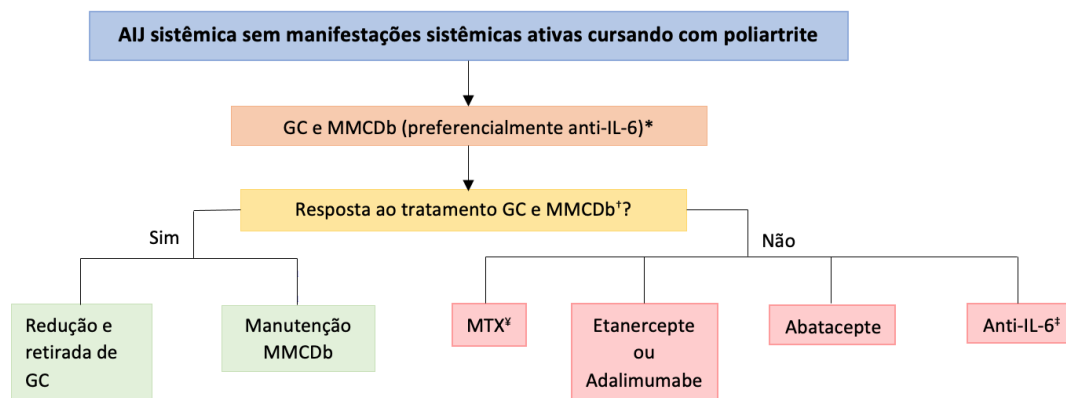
AIJ sistêmica sem manifestações sistêmicas ativas cursando com poliartrite

GC e MMCDb (preferencialmente anti-IL-6)*

Resposta ao tratamento GC e MMCDb$^{†}$?

Sim

Não

Redução e retirada de GC

Manutenção MMCDb

MTX$^{¥}$

Etanercepte ou Adalimumabe

Abatacepte

Anti-IL-6$^{‡}$